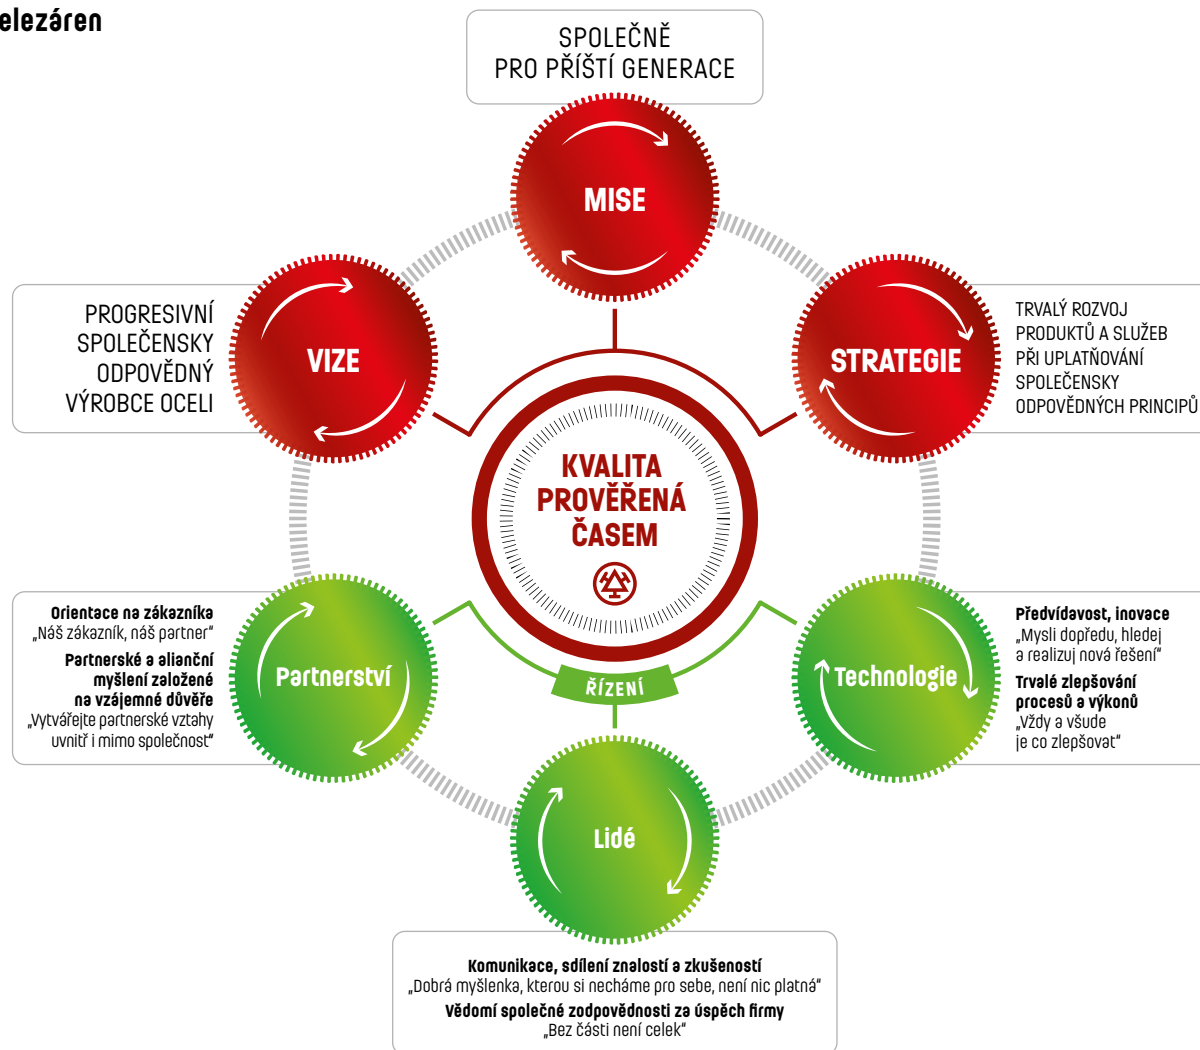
elezáren

SPOLEČNĚ
PRO PŘÍŠTÍ GENERACE

MISE

PROGRESIVNÍ SPOLEČENSKY ODPOVĚDNÝ VÝROBCE OCELI

VIZE

STRATEGIE

TRVALÝ ROZVOJ PRODUKTŮ A SLUŽEB PŘI UPLATŇOVÁNÍ SPOLEČENSKY ODPOVĚDNÝCH PRINCIPŮ

KVALITA PROVĚŘENÁ ČASEM

**Orientace na zákazníka**
„Náš zákazník, náš partner“
**Partnerské a alianční myšlení založené na vzájemné důvěře**
„Vytvářejte partnerské vztahy uvnitř i mimo společnost“

Partnerství

ŘÍZENÍ

Technologie

**Předvídavost, inovace**
„Mysli dopředu, hledej a realizuj nová řešení“
**Trvalé zlepšování procesů a výkonů**
„Vždy a všude je co zlepšovat“

Lidé

**Komunikace, sdílení znalostí a zkušeností**
„Dobrá myšlenka, kterou si necháme pro sebe, není nic platná“
**Vědomí společné zodpovědnosti za úspěch firmy**
„Bez části není celek“